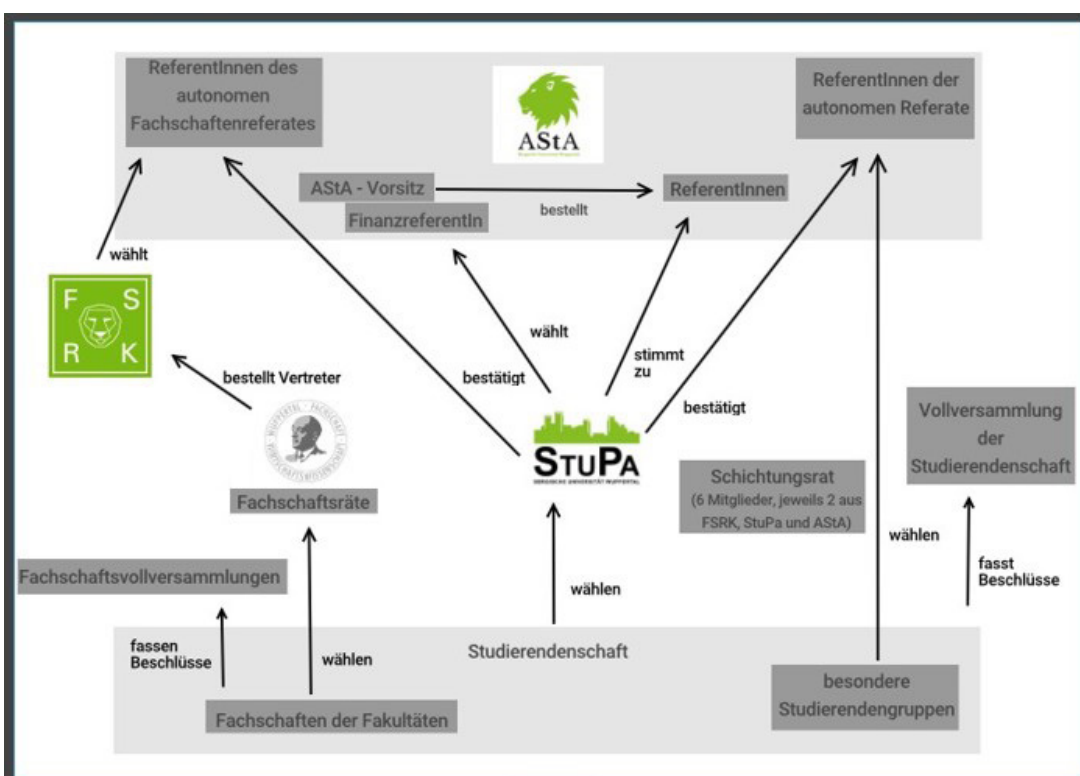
ReferentInnen des autonomen Fachschaftenreferates

AStA

ReferentInnen der autonomen Referate

AStA - Vorsitz

bestellt

ReferentInnen

FinanzreferentIn

wählt

F S R K

wählt

stimmt zu

bestellt Vertreter

bestätigt

bestätigt

Vollversammlung der Studierendenschaft

StuPa

Schichtungsrat (6 Mitglieder, jeweils 2 aus FSRK, StuPa und AStA)

Fachschaftsräte

wählen

fasst Beschlüsse

Fachschaftsvollversammlungen

wählen

fassen Beschlüsse

wählen

Studierendenschaft

besondere Studierendengruppen

Fachschaften der Fakultäten